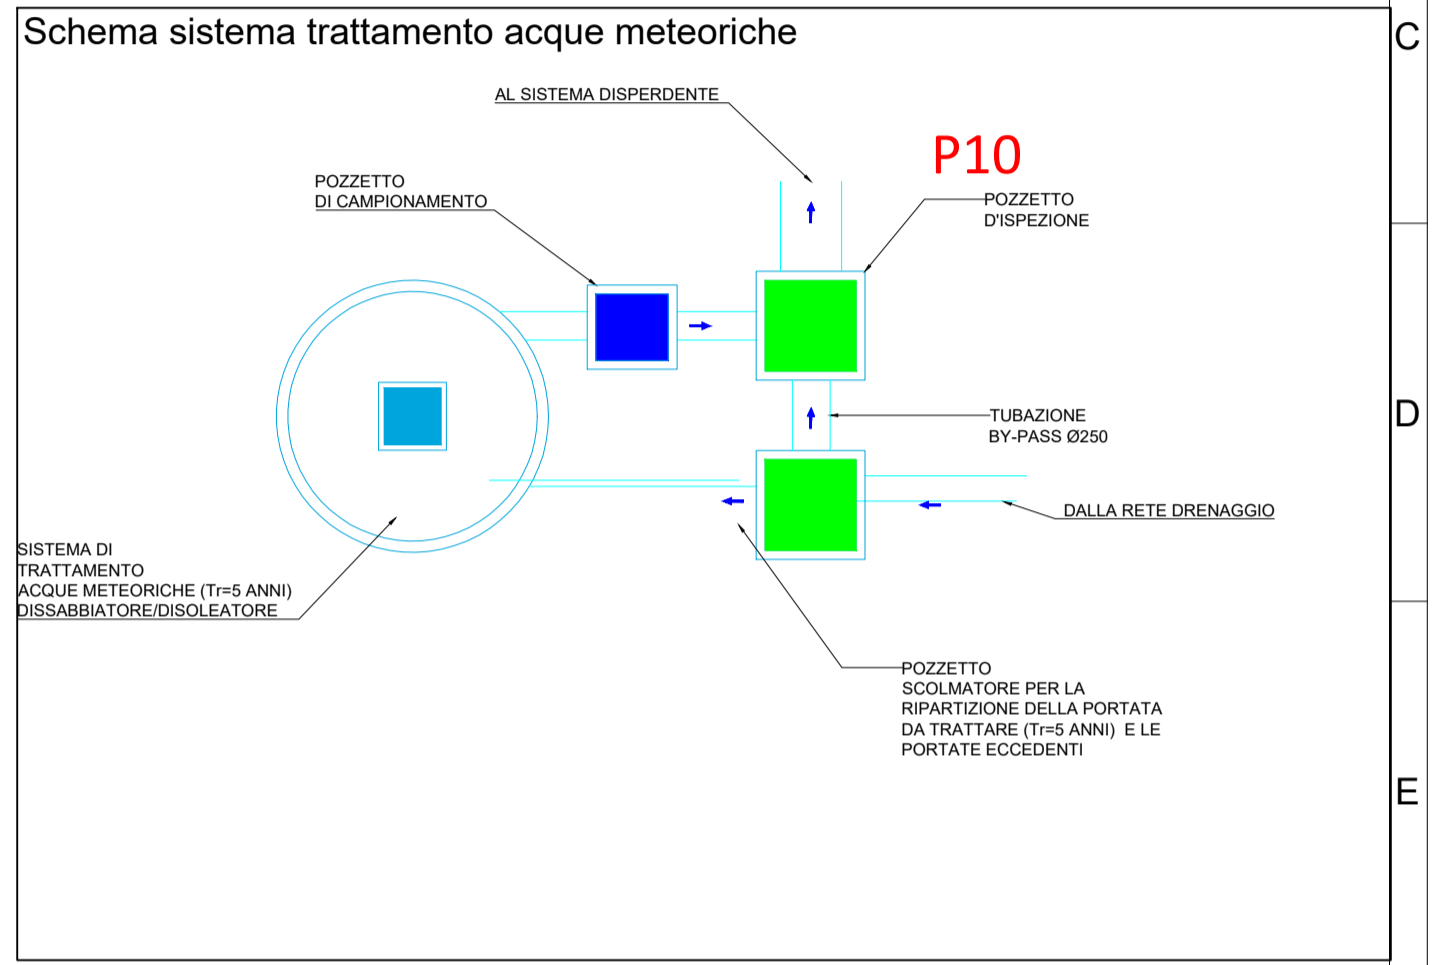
Schema sistema trattamento acque meteoriche

C

AL SISTEMA DISPERDENTE

P10

POZZETTO
DI CAMPIONAMENTO

POZZETTO
D'ISPEZIONE

TUBAZIONE
BY-PASS Ø250

D

DALLA RETE DRENAGGIO

SISTEMA DI
TRATTAMENTO
ACQUE METEORICHE (Tr=5 ANNI)
DISSABBIATORE/DISOLEATORE

POZZETTO
SCOLMATORE PER LA
RIPARTIZIONE DELLA PORTATA
DA TRATTARE (Tr=5 ANNI) E LE
PORTATE ECCEDENTI

E